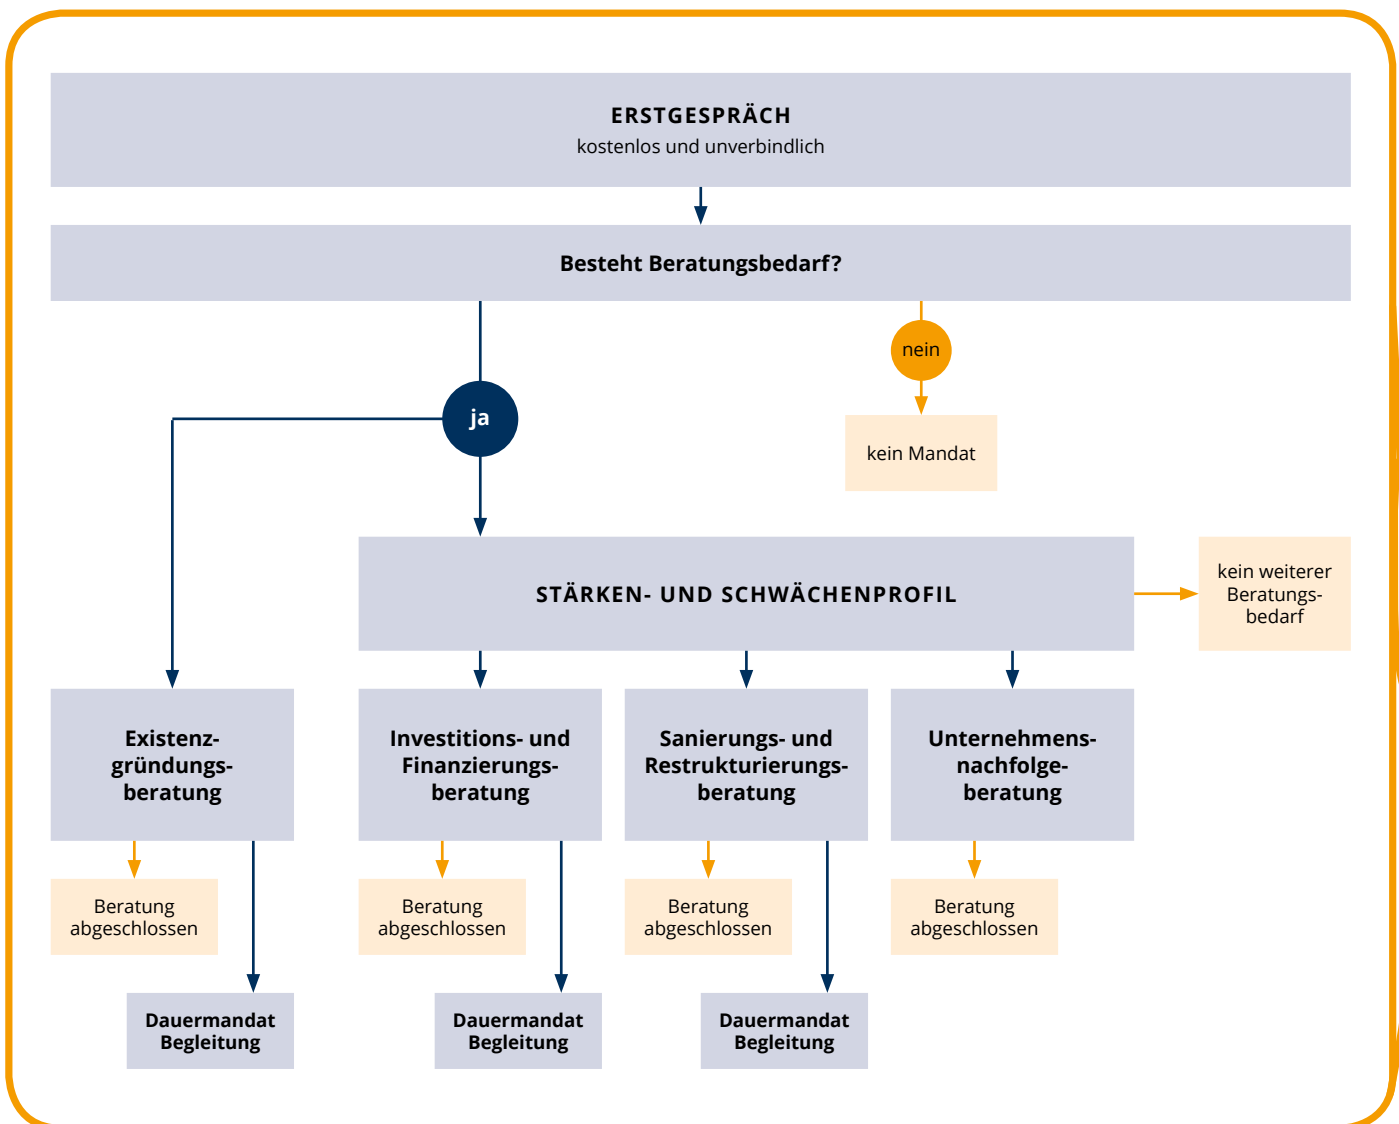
ERSTGESPRÄCH
kostenlos und unverbindlich

Besteht Beratungsbedarf?

nein

kein Mandat

ja

STÄRKEN- UND SCHWÄCHENPROFIL

kein weiterer Beratungsbedarf

Existenzgründungsberatung

Investitions- und Finanzierungsberatung

Sanierungs- und Restrukturierungsberatung

Unternehmensnachfolgeberatung

Beratung abgeschlossen

Beratung abgeschlossen

Beratung abgeschlossen

Beratung abgeschlossen

Dauermandat Begleitung

Dauermandat Begleitung

Dauermandat Begleitung